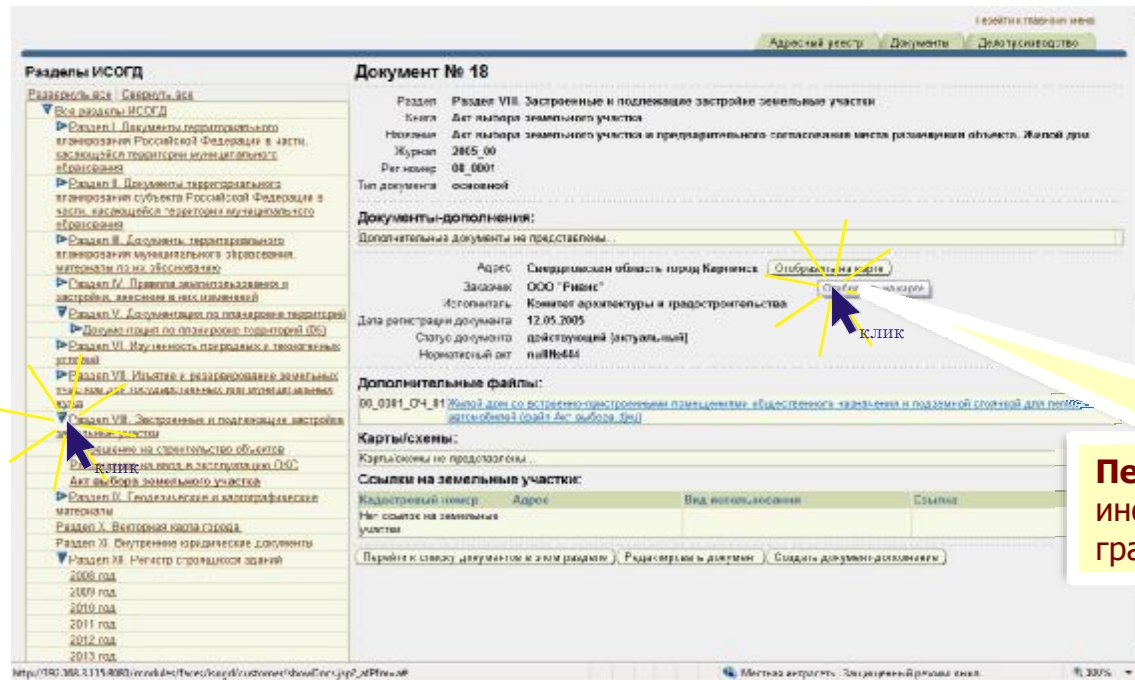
Перейти к главному меню

Адресный реестр | Документы | Делопроизводство

Разделы ИСОГД

Развернуть все | Свернуть все

Все разделы ИСОГД

Раздел I. Документы территориального планирования Российской Федерации в части, касающейся территории муниципального образования

Раздел II. Документы территориального планирования субъекта Российской Федерации в части, касающейся территории муниципального образования

Раздел III. Документы территориального планирования муниципального образования, материалы по их обоснованию

Раздел IV. Правила землепользования и застройки, внесение в них изменений

Раздел V. Документация по планировке территорий

Документация по планировке территорий (ДС)

Раздел VI. Изученность природных и техногенных условий

Раздел VII. Изъятие и резервирование земельных участков для государственных или муниципальных нужд

Раздел VIII. Застроенные и подлежащие застройке земельные участки

клик

Разрешение на строительство объектов

Разрешение на ввод в эксплуатацию ОКС

Акт выбора земельного участка

Раздел IX. Геодезические и картографические материалы

Раздел X. Векторная карта города

Раздел XI. Внутренние юридические документы

Раздел XII. Регистр строящихся зданий

2008 год

2009 год

2010 год

2011 год

2012 год

2013 год

Документ № 18

| | |
|---|---|
| Раздел | Раздел VIII. Застроенные и подлежащие застройке земельные участки |
| Книга | Акт выбора земельного участка |
| Название | Акт выбора земельного участка и предварительного согласования места размещения объекта. Жилой дом |
| Журнал | 2005_00 |
| Рег.номер | 08_0001 |
| Тип документа | основной |

Документы-дополнения:

Дополнительные документы не представлены...

| | |
|---|---|
| Адрес | Свердловская область город Карпинск [Отобразить на карте] |
| Заказчик | ООО "Ривис" [Отобразить на карте] |
| Исполнитель | Комитет архитектуры и градостроительства |
| Дата регистрации документа | 12.05.2005 |
| Статус документа | действующий (актуальный) |
| Нормативный акт | null№444 |

клик

Дополнительные файлы:

08_0001_СЧ_01 Жилой дом со встроенно-пристроенными помещениями общественного назначения и подземной стоянкой для легковых автомобилей (файл Акт выбора.tiff)

Карты/схемы:

Карты/схемы не представлены...

Ссылки на земельные участки:

| Кадастровый номер | Адрес | Вид использования | Ссылка |
|---|---|---|---|
| Нет ссылок на земельные участки | | | |

[Перейти к списку документов в этом разделе] [Редактировать документ] [Создать документ-дополнение]

Пе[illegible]
ин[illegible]
гр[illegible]

http://192.168.3.115:8080/modules/faces/isogd/customer/showDocs.jsp?_afPfm=#

Местная интрасеть | Защищенный режим: вкл. | 100%